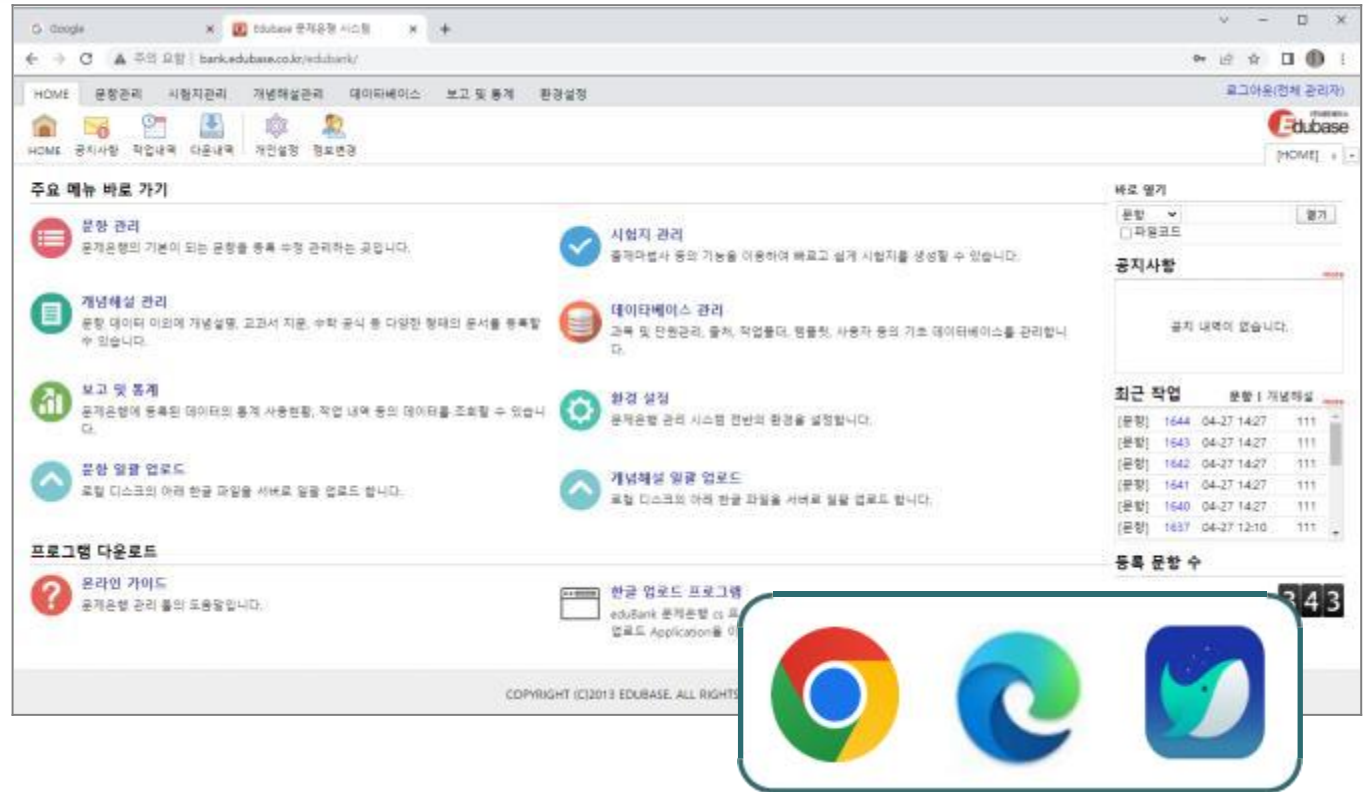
G Google × Edubase 문제은행 시스템 × +

주의 요함 | bank.edubase.co.kr/edubank/

HOME 문항관리 시험지관리 개념해설관리 데이터베이스 보고 및 통계 환경설정

로그아웃(전체 관리자)

HOME 공지사항 작업내역 다운내역 개인설정 정보변경

Edubase

[HOME]

주요 메뉴 바로 가기

문항 관리
문제은행의 기본이 되는 문항을 등록 수정 관리하는 곳입니다.

시험지 관리
출제마법사 등의 기능을 이용하여 빠르고 쉽게 시험지를 생성할 수 있습니다.

개념해설 관리
문항 데이터 이외에 개념설명, 교과서 지문, 수학 공식 등 다양한 형태의 문서를 등록할 수 있습니다.

데이터베이스 관리
과목 및 단원관리, 출처, 작업폴더, 템플릿, 사용자 등의 기초 데이터베이스를 관리합니다.

보고 및 통계
문제은행에 등록된 데이터의 통계 사용현황, 작업 내역 등의 데이터를 조회할 수 있습니다.

환경 설정
문제은행 관리 시스템 전반의 환경을 설정합니다.

문항 일괄 업로드
로컬 디스크의 아래 한글 파일을 서버로 일괄 업로드 합니다.

개념해설 일괄 업로드
로컬 디스크의 아래 한글 파일을 서버로 일괄 업로드 합니다.

프로그램 다운로드

온라인 가이드
문제은행 관리 툴의 도움말입니다.

한글 업로드 프로그램
eduBank 문제은행 cs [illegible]
업로드 Application을 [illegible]

바로 열기
문항 열기
파일코드

공지사항 more
공지 내역이 없습니다.

최근 작업 문항 | 개념해설 more
| [문항] | 1644 | 04-27 14:27 | 111 |
|---|---|---|---|
| [문항] | 1643 | 04-27 14:27 | 111 |
| [문항] | 1642 | 04-27 14:27 | 111 |
| [문항] | 1641 | 04-27 14:27 | 111 |
| [문항] | 1640 | 04-27 14:27 | 111 |
| [문항] | 1637 | 04-27 12:10 | 111 |

등록 문항 수
343

COPYRIGHT (C)2013 EDUBASE. ALL RIGHTS